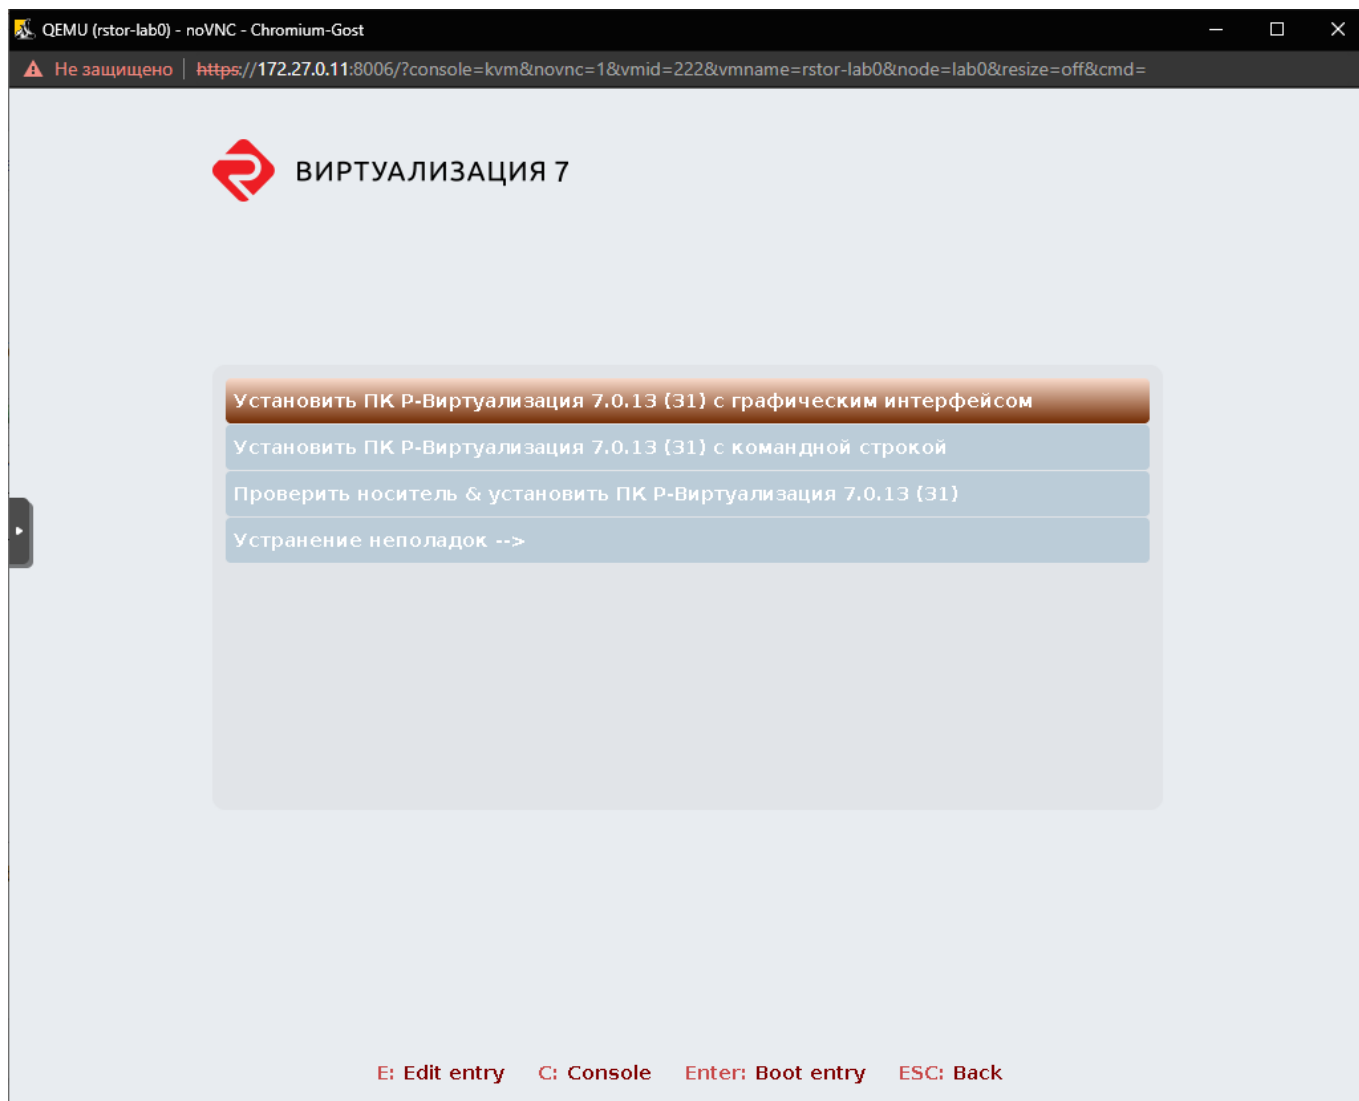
QEMU (rstor-lab0) - noVNC - Chromium-Gost

Не защищено | https://172.27.0.11:8006/?console=kvm&novnc=1&vmid=222&vmname=rstor-lab0&node=lab0&resize=off&cmd=

ВИРТУАЛИЗАЦИЯ 7

Установить ПК Р-Виртуализация 7.0.13 (31) с графическим интерфейсом

Установить ПК Р-Виртуализация 7.0.13 (31) с командной строкой

Проверить носитель & установить ПК Р-Виртуализация 7.0.13 (31)

Устранение неполадок -->

E: Edit entry C: Console Enter: Boot entry ESC: Back